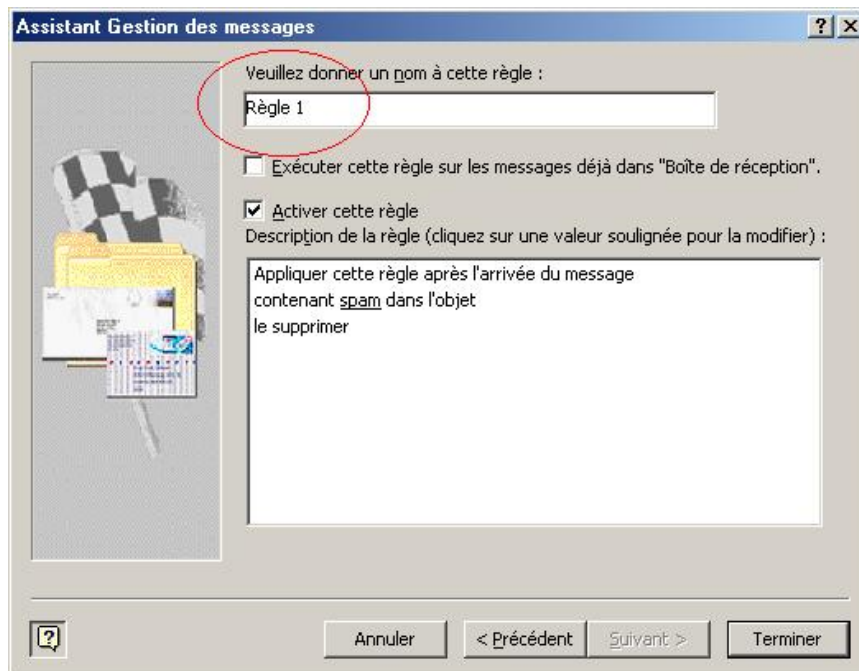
Assistant Gestion des messages

?

X

Veuillez donner un nom à cette règle :

Règle 1

Exécuter cette règle sur les messages déjà dans "Boîte de réception".

Activer cette règle

Description de la règle (cliquez sur une valeur soulignée pour la modifier) :

Appliquer cette règle après l'arrivée du message
contenant spam dans l'objet
le supprimer

Annuler

< Précédent

Suivant >

Terminer